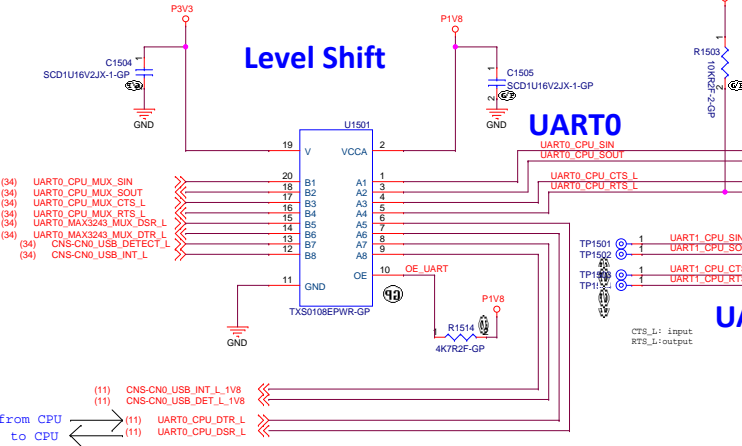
P3V3

P1V8

C1504
SCD1U16V2JX-1-GP

Level Shift

C1505
SCD1U16V2JX-1-GP

GND

GND

R1503
10KR2F-2-GP

UART0

U1501

19 V
VCCA 2

UART0_CPU_SIN
UART0_CPU_SOUT

UART0_CPU_CTS_L
UART0_CPU_RTS_L

(34) UART0_CPU_MUX_SIN 20 B1
(34) UART0_CPU_MUX_SOUT 18 B2
(34) UART0_CPU_MUX_CTS_L 17 B3
(34) UART0_CPU_MUX_RTS_L 16 B4
(34) UART0_MAX3243_MUX_DSR_L 15 B5
(34) UART0_MAX3243_MUX_DTR_L 14 B6
(34) CNS-CN0_USB_DETECT_L 13 B7
(34) CNS-CN0_USB_INT_L 12 B8

A1 1
A2 3
A3 4
A4 5
A5 6
A6 7
A7 8
A8 9

OE 10
OE_UART

11 GND

TXS0108EPWR-GP

GND

P1V8

R1514
4K7R2F-GP

TP1501 1 UART1_CPU_SIN
TP1502 1 UART1_CPU_SO
TP1503 1 UART1_CPU_CT
TP1504 1 UART1_CPU_RT

CTS_L: input
RTS_L:output

UA

(11) CNS-CN0_USB_INT_L_1V8
(11) CNS-CN0_USB_DET_L_1V8

from CPU
to CPU
(11) UART0_CPU_DTR_L
(11) UART0_CPU_DSR_L